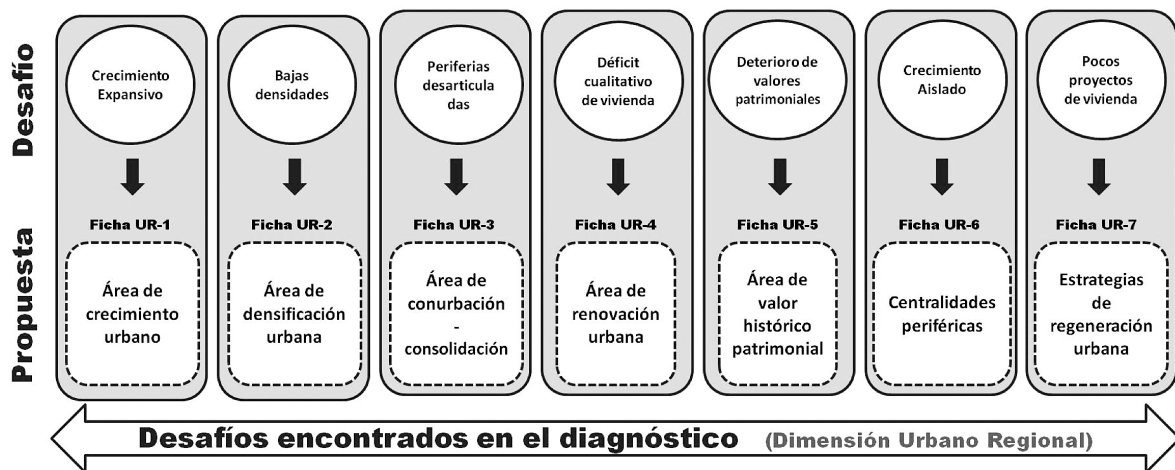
Desafío

Propuesta

Crecimiento Expansivo

Ficha UR-1

Área de crecimiento urbano

Bajas densidades

Ficha UR-2

Área de densificación urbana

Periferias desarticula das

Ficha UR-3

Área de conurbación - consolidación

Déficit cualitativo de vivienda

Ficha UR-4

Área de renovación urbana

Deterioro de valores patrimoniales

Ficha UR-5

Área de valor histórico patrimonial

Crecimiento Aislado

Ficha UR-6

Centralidades periféricas

Pocos proyectos de vivienda

Ficha UR-7

Estrategias de regeneración urbana

Desafíos encontrados en el diagnóstico (Dimensión Urbano Regional)